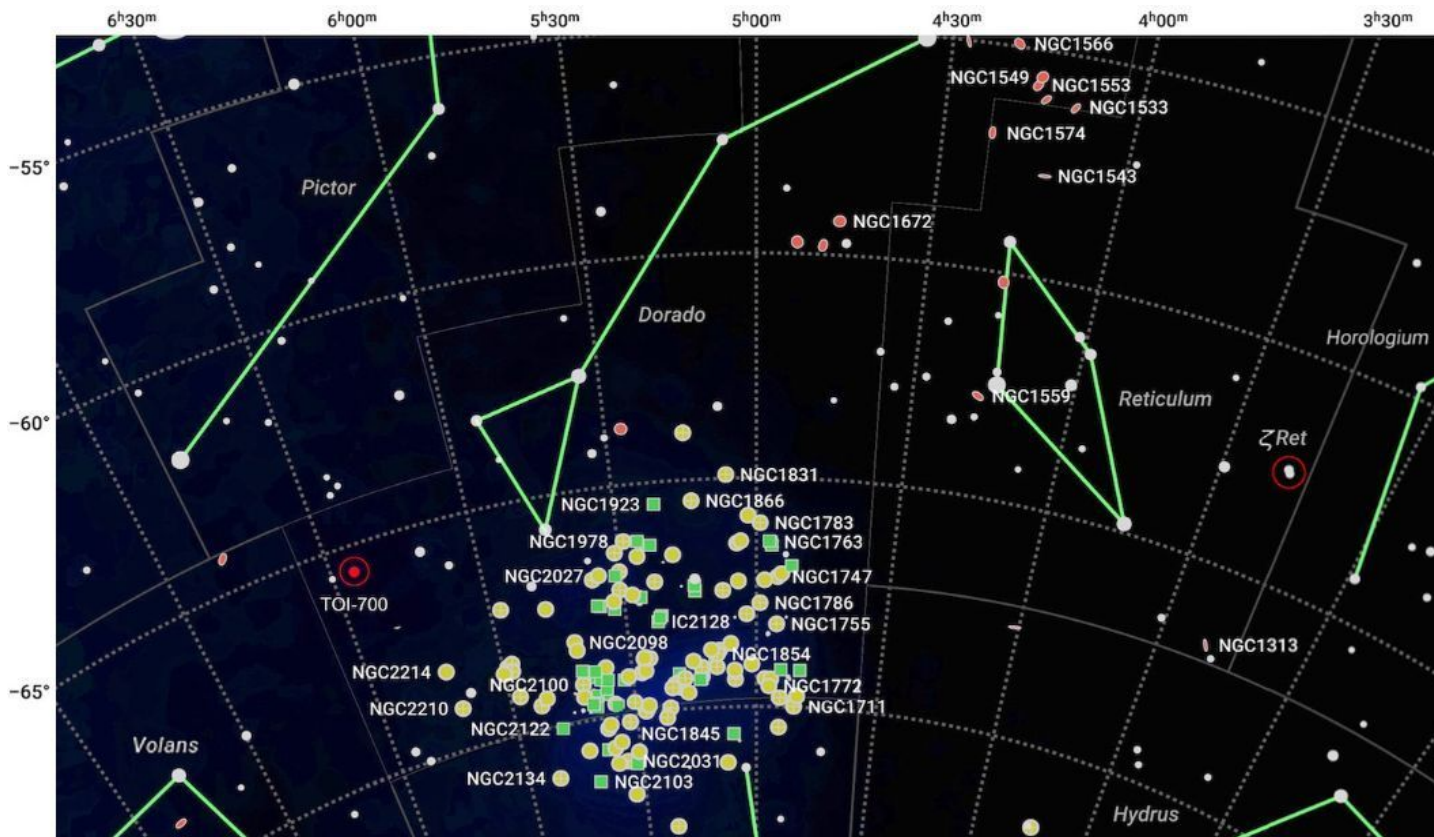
$6^h30^m$ $6^h00^m$ $5^h30^m$ $5^h00^m$ $4^h30^m$ $4^h00^m$ $3^h30^m$

-55°
-60°
-65°

NGC1566
NGC1549
NGC1553
NGC1533
NGC1574
NGC1543
Pictor
NGC1672
Dorado
Horologium
NGC1559
Reticulum
ζ Ret
NGC1831
NGC1923
NGC1866
NGC1783
NGC1978
NGC1763
NGC2027
NGC1747
TOI-700
NGC1786
IC2128
NGC1755
NGC2098
NGC1854
NGC1313
NGC2214
NGC2100
NGC1772
NGC2210
NGC1711
NGC2122
NGC1845
Volans
NGC2031
NGC2134
NGC2103
Hydrus